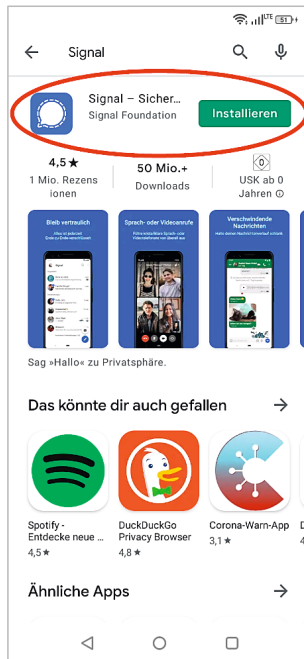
Signal

Signal – Sicher...
Signal Foundation
Installieren

4,5 ★
1 Mio. Rezensionen

50 Mio.+
Downloads

USK ab 0 Jahren

Bleib vertraulich

Sprach- oder Videoanrufe

Verschwindende Nachrichten

Sag »Hallo« zu Privatsphäre.

Das könnte dir auch gefallen →

Spotify - Entdecke neue ...
4,5 ★

DuckDuckGo Privacy Browser
4,8 ★

Corona-Warn-App
3,1 ★

Ähnliche Apps →